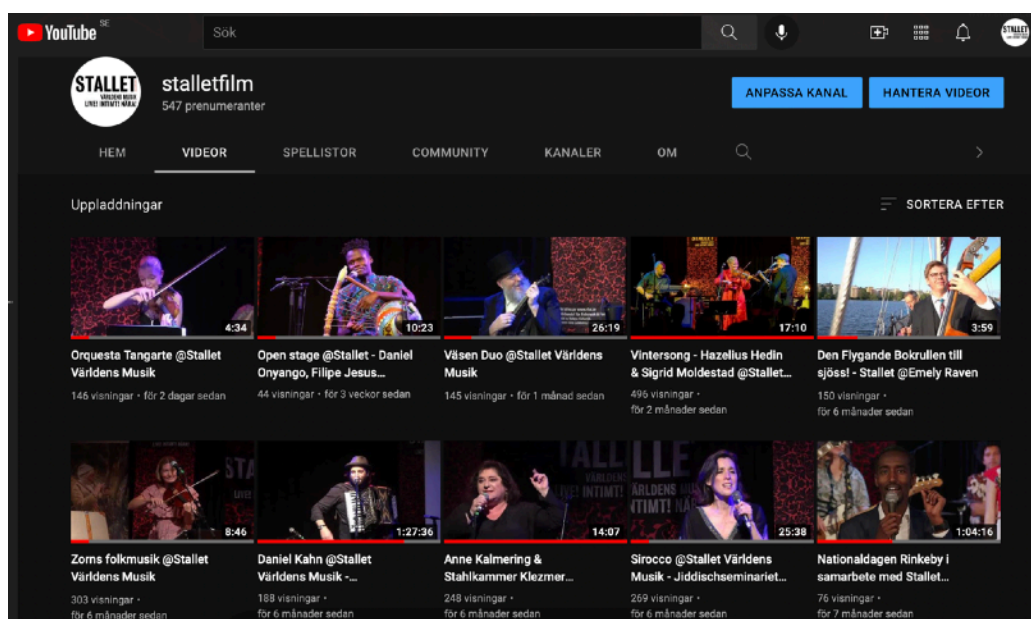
YouTube SE

Sök

STALLET VÄRLDENS MUSIK LIVE! INTIMT! NÄRA!

stalletfilm
547 prenumeranter

ANPASSA KANAL
HANTERA VIDEOR

HEM
VIDEOR
SPELLISTOR
COMMUNITY
KANALER
OM

Uppladdningar

SORTERA EFTER

4:34
Orquesta Tangarte @Stallet Världens Musik
146 visningar • för 2 dagar sedan

10:23
Open stage @Stallet - Daniel Onyango, Filipe Jesus...
44 visningar • för 3 veckor sedan

26:19
Väsen Duo @Stallet Världens Musik
145 visningar • för 1 månad sedan

17:10
Vintersong - Hazelius Hedin & Sigrid Moldestad @Stallet...
496 visningar • för 2 månader sedan

3:59
Den Flygande Bokrullen till sjöss! - Stallet @Emely Raven
150 visningar • för 6 månader sedan

8:46
Zorns folkmusik @Stallet Världens Musik
303 visningar • för 6 månader sedan

1:27:36
Daniel Kahn @Stallet Världens Musik -...
188 visningar • för 6 månader sedan

14:07
Anne Kalmering & Stahlkammer Klezmer...
248 visningar • för 6 månader sedan

25:38
Sirocco @Stallet Världens Musik - Jiddischseminariet...
269 visningar • för 6 månader sedan

1:04:16
Nationaldagen Rinkeby i samarbete med Stallet...
76 visningar • för 7 månader sedan